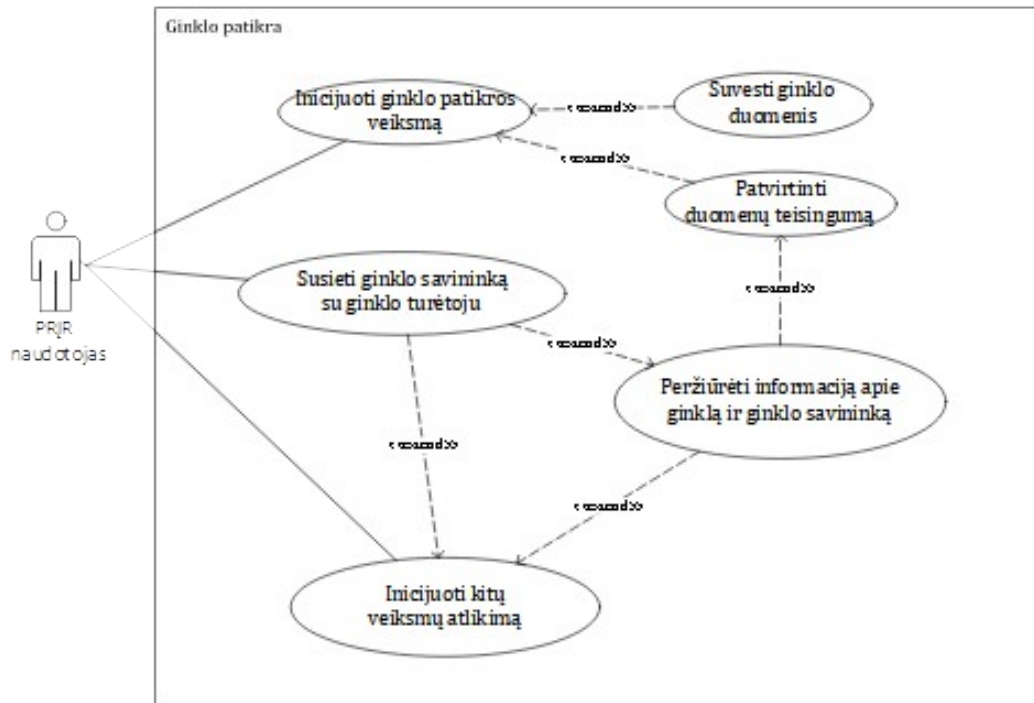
Ginklo patikra

Inicijuoti ginklo patikros veiksmą

Suvesti ginklo duomenis

Patvirtinti duomenų teisingumą

Susieti ginklo savininką su ginklo turėtoju

Peržiūrėti informaciją apie ginklą ir ginklo savininką

Inicijuoti kitų veiksmų atlikimą

PRJR naudotojas

<<extend>>

<<extend>>

<<extend>>

<<extend>>

<<extend>>

<<extend>>